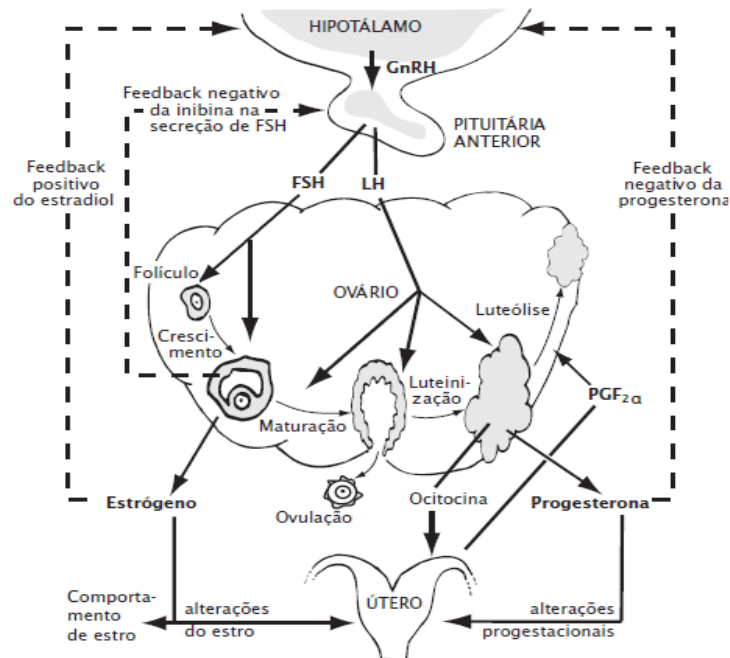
HIPOTÁLAMO

GnRH

Feedback negativo da inibina na secreção de FSH

PITUITÁRIA ANTERIOR

Feedback positivo do estradiol

Feedback negativo da progesterona

FSH

LH

Folículo

OVÁRIO

Luteólise

Crescimento

Luteinização

$PGF_{2\alpha}$

Maturação

Estrógeno

Ovulação

Ocitocina

Progesterona

Comportamento de estro

alterações do estro

ÚTERO

alterações progestacionais